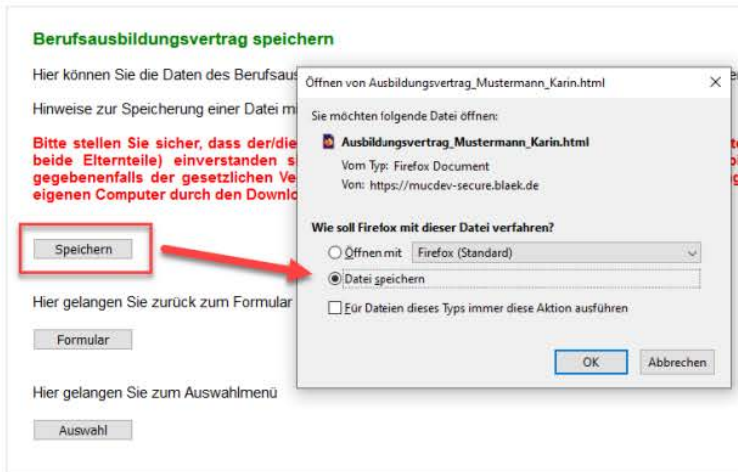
Berufsausbildungsvertrag speichern

Hier können Sie die Daten des Berufsaus

Hinweise zur Speicherung einer Datei mi

Bitte stellen Sie sicher, dass der/die beide Elternteile) einverstanden s gegebenenfalls der gesetzlichen Ve eigenen Computer durch den Downlo

Speichern

Hier gelangen Sie zurück zum Formular

Formular

Hier gelangen Sie zum Auswahlmenü

Auswahl

Öffnen von Ausbildungsvertrag_Mustermann_Karin.html

×

Sie möchten folgende Datei öffnen:

Ausbildungsvertrag_Mustermann_Karin.html

Vom Typ: Firefox Document

Von: https://mucdev-secure.blaek.de

Wie soll Firefox mit dieser Datei verfahren?

Öffnen mit Firefox (Standard)

Datei speichern

Für Dateien dieses Typs immer diese Aktion ausführen

OK

Abbrechen